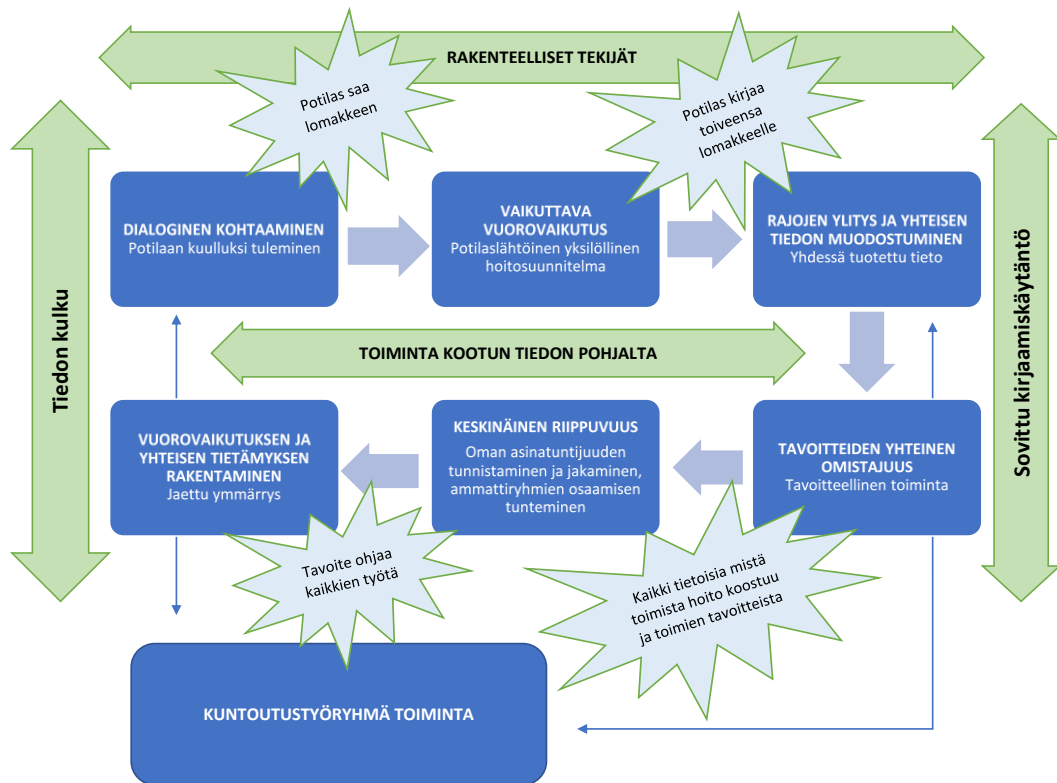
RAKENTEELLISET TEKIJÄT

Potilas saa lomakkeen

Potilas kirjaa toiveensa lomakkeelle

Tiedon kulku

Sovittu kirjaamiskäytäntö

DIALOGINEN KOHTAAMINEN
Potilaan kuulluksi tuleminen

VAIKUTTAVA VUOROVAIKUTUS
Potilaslähtöinen yksilöllinen hoitosuunnitelma

RAJOJEN YLITYS JA YHTEISEN TIEDON MUODOSTUMINEN
Yhdessä tuotettu tieto

TOIMINTA KOOTUN TIEDON POHJALTA

VUOROVAIKUTUKSEN JA YHTEISEN TIETÄMYKSEN RAKENTAMINEN
Jaettu ymmärrys

KESKINÄINEN RIIPPUVUUS
Oman asinatuntijuuden tunnistaminen ja jakaminen, ammattiryhmien osaamisen tunteminen

TAVOITTEIDEN YHTEINEN OMISTAJUUS
Tavoitteellinen toiminta

Tavoite ohjaa kaikkien työtä

Kaikki tietoisia mistä toimista hoito koostuu ja toimien tavoitteista

KUNTOUTUSTYÖRYHMÄ TOIMINTA